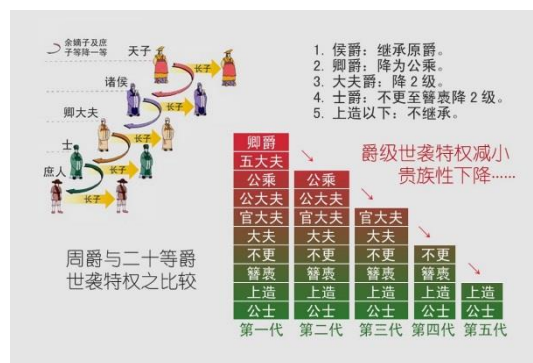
余嫡子及庶子等降一等
天子
诸侯
卿大夫
士
庶人
长子
长子
长子
长子
长子

1. 侯爵：继承原爵。
2. 卿爵：降为公乘。
3. 大夫爵：降 2 级。
4. 士爵：不更至簪袅降 2 级。
5. 上造以下：不继承。

爵级世袭特权减小
贵族性下降……

周爵与二十等爵
世袭特权之比较

| 第一代 | 第二代 | 第三代 | 第四代 | 第五代 |
|---|---|---|---|---|
| 卿爵 | | | | |
| 五大夫 | | | | |
| 公乘 | 公乘 | | | |
| 公大夫 | 公大夫 | | | |
| 官大夫 | 官大夫 | 官大夫 | | |
| 大夫 | 大夫 | 大夫 | | |
| 不更 | 不更 | 不更 | 不更 | |
| 簪袅 | 簪袅 | 簪袅 | 簪袅 | |
| 上造 | 上造 | 上造 | 上造 | 上造 |
| 公士 | 公士 | 公士 | 公士 | 公士 |